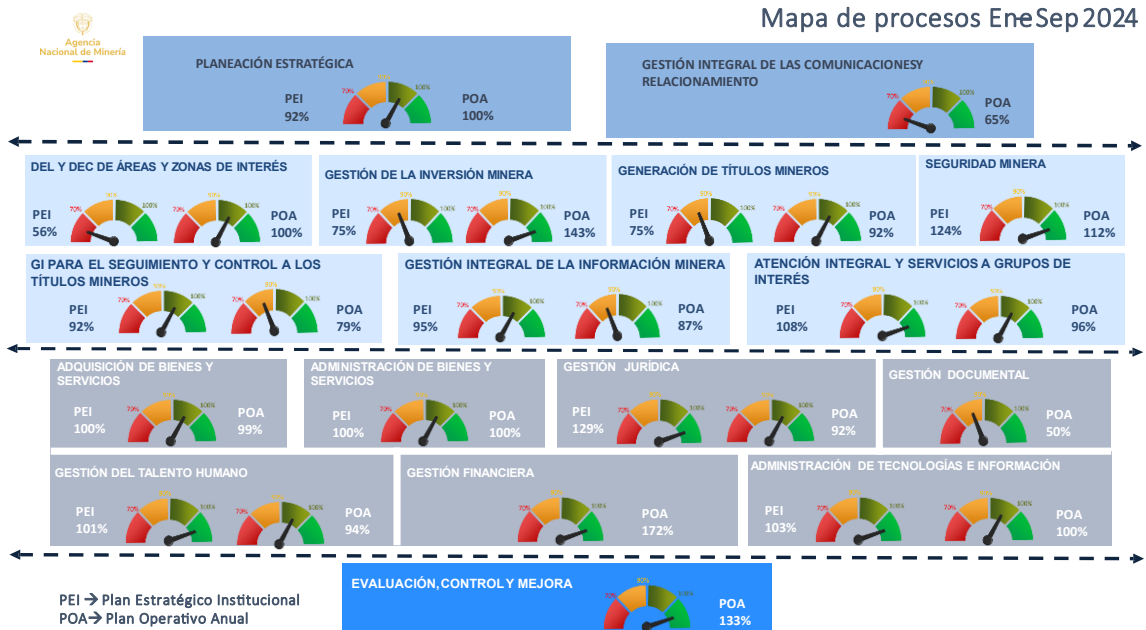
Agencia Nacional de Minería

Mapa de procesos Ene-Sep 2024

PLANEACIÓN ESTRATÉGICA
PEI 92%
70% 90% 100%
POA 100%

GESTIÓN INTEGRAL DE LAS COMUNICACIONESY RELACIONAMIENTO
70% 90% 100%
POA 65%

DEL Y DEC DE ÁREAS Y ZONAS DE INTERÉS
PEI 56%
70% 90% 100%
70% 90% 100%
POA 100%

GESTIÓN DE LA INVERSIÓN MINERA
PEI 75%
70% 90% 100%
70% 90% 100%
POA 143%

GENERACIÓN DE TÍTULOS MINEROS
PEI 75%
70% 90% 100%
70% 90% 100%
POA 92%

SEGURIDAD MINERA
PEI 124%
70% 90% 100%
POA 112%

GI PARA EL SEGUIMIENTO Y CONTROL A LOS TÍTULOS MINEROS
PEI 92%
70% 90% 100%
70% 90% 100%
POA 79%

GESTIÓN INTEGRAL DE LA INFORMACIÓN MINERA
PEI 95%
70% 90% 100%
70% 90% 100%
POA 87%

ATENCIÓN INTEGRAL Y SERVICIOS A GRUPOS DE INTERÉS
PEI 108%
70% 90% 100%
70% 90% 100%
POA 96%

ADQUISICIÓN DE BIENES Y SERVICIOS
PEI 100%
70% 90% 100%
POA 99%

ADMINISTRACIÓN DE BIENES Y SERVICIOS
PEI 100%
70% 90% 100%
POA 100%

GESTIÓN JURÍDICA
PEI 129%
70% 90% 100%
70% 90% 100%
POA 92%

GESTIÓN DOCUMENTAL
70% 90% 100%
POA 50%

GESTIÓN DEL TALENTO HUMANO
PEI 101%
70% 90% 100%
70% 90% 100%
POA 94%

GESTIÓN FINANCIERA
70% 90% 100%
POA 172%

ADMINISTRACIÓN DE TECNOLOGÍAS E INFORMACIÓN
PEI 103%
70% 90% 100%
70% 90% 100%
POA 100%

EVALUACIÓN, CONTROL Y MEJORA
70% 90% 100%
POA 133%

PEI → Plan Estratégico Institucional
POA→ Plan Operativo Anual